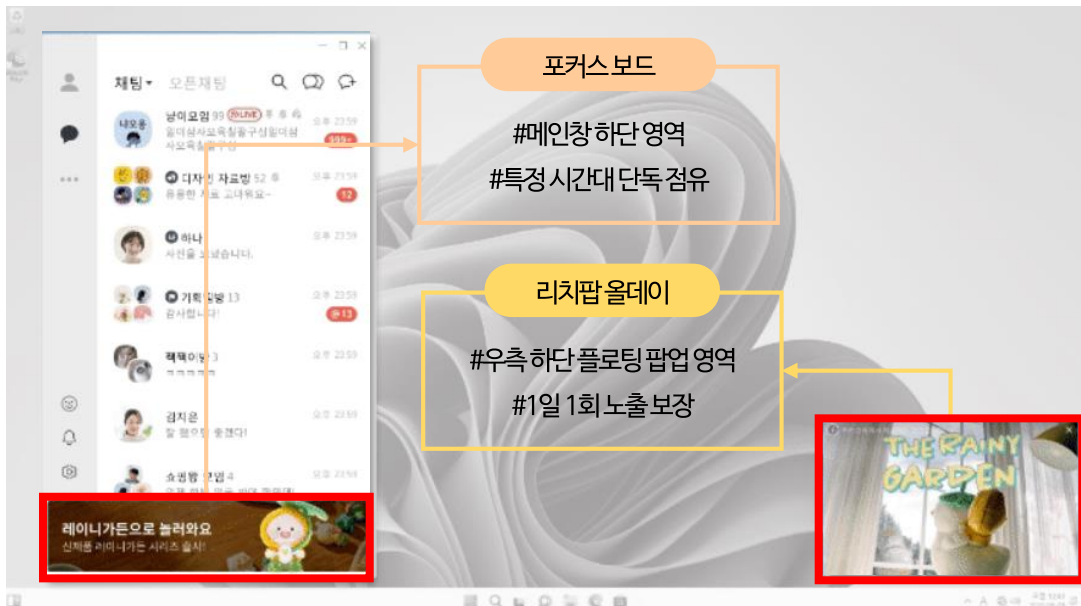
채팅 오픈채팅

냥이모임 99 LIVE
오후 23:59
999+

디자인 자료방 52
훌륭한 자료 고마워요~
오후 23:59
12

하나
사진을 보냈습니다.
오후 23:59

기획팀방 13
감사합니다!
오후 23:59
13

잭잭이방 3
ㅋㅋㅋㅋㅋ
오후 23:59

김지은
잘 챙겨줘 충전다!
오후 23:59

쇼핑방 모임 4
오후 23:59

레이니가든으로 놀러와요
신제품 레이니가든 시리즈 출시!

포커스 보드
#메인창 하단 영역
#특정 시간대 단독 점유

리치팝 올데이
#우측 하단 플로팅 팝업 영역
#1일 1회 노출 보장

THE RAINY GARDEN